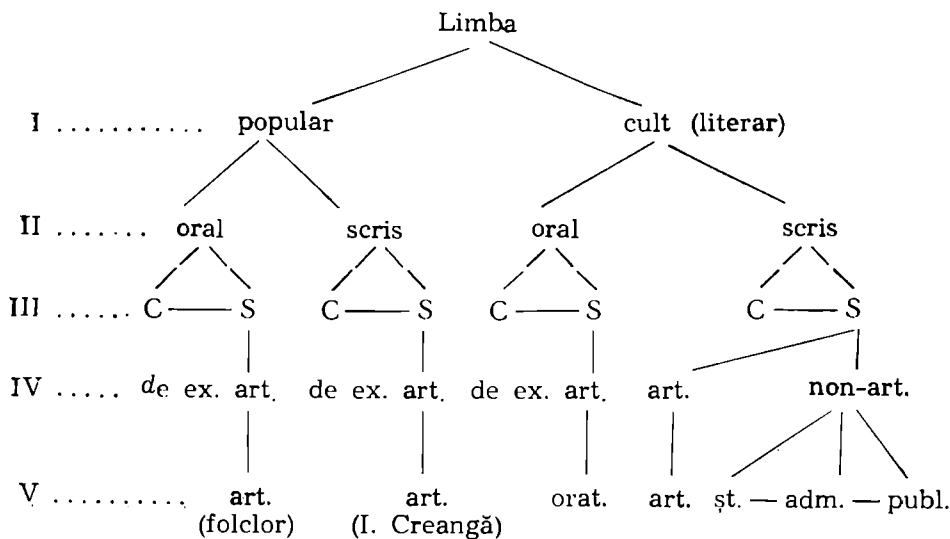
Limba

I ............ popular cult (literar)

II ....... oral scris oral scris

III ...... C — S C — S C — S C — S

IV ..... de ex. art. de ex. art. de ex. art. art. non-art.

V ........... art. (folclor) art. (I. Creangă) orat. art. șt. — adm. — publ.